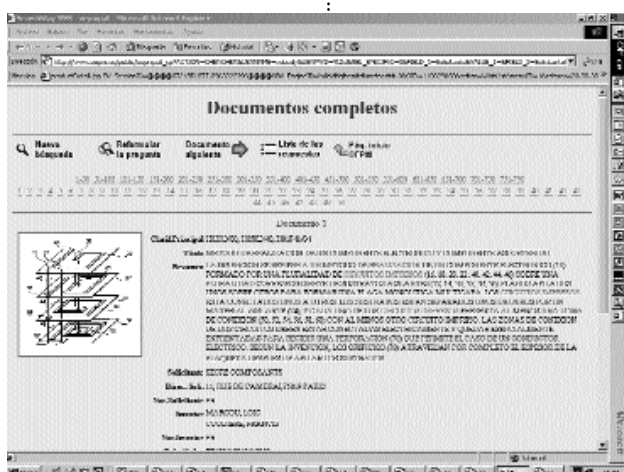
Documentos completos

Nueva búsqueda

Reformular la pregunta

Documento siguiente

Lista de los resultados

Pág. inicio OEPM

Documento 3

Clasif. Principal:

Título:

Resumen: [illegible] FORMADO POR UNA PLURALIDAD DE CIRCUITOS IMPRESOS (12, 18, 20, 22, 40, 42, 44, 46) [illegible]

Solicitante: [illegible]

Direcc. Sol.: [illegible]

Inventor: MARCOU, LOIC

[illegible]